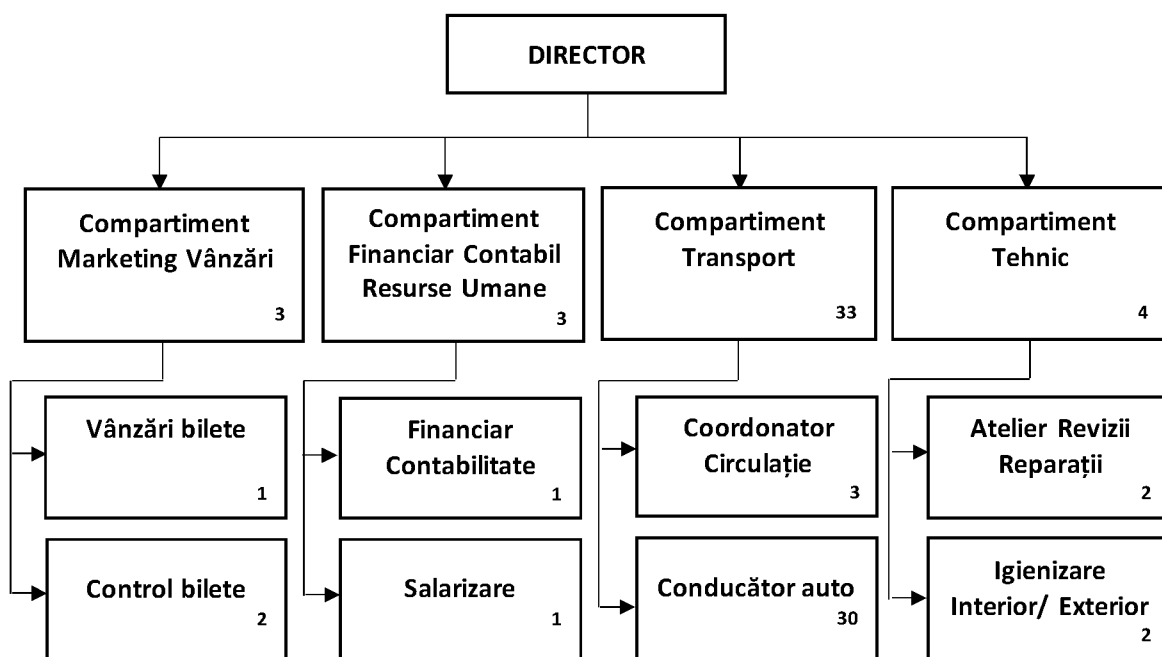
DIRECTOR

Compartiment Marketing Vânzări
3

Vânzări bilete
1

Control bilete
2

Compartiment Financiar Contabil Resurse Umane
3

Financiar Contabilitate
1

Salarizare
1

Compartiment Transport
33

Coordonator Circulație
3

Conducător auto
30

Compartiment Tehnic
4

Atelier Revizii Reparații
2

Igienizare Interior/ Exterior
2